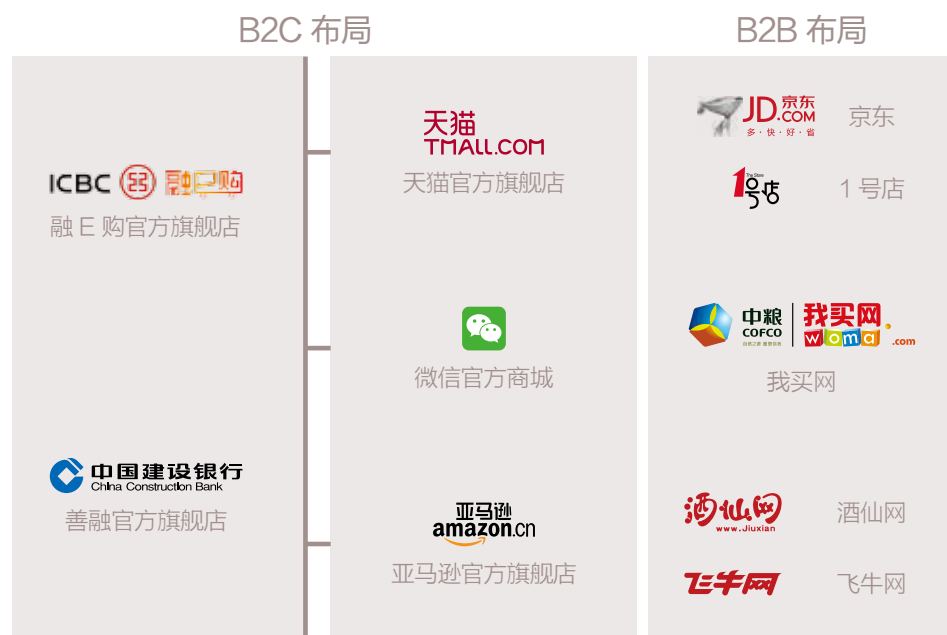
B2C 布局

B2B 布局

ICBC 融e购

融 E 购官方旗舰店

中国建设银行 China Construction Bank

善融官方旗舰店

天猫 TMALL.COM

天猫官方旗舰店

微信官方商城

亚马逊 amazon.cn

亚马逊官方旗舰店

JD.COM 京东 多·快·好·省

京东

The Store 1号店

1 号店

中粮 COFCO 我买网 womai .com

我买网

酒仙网 www.Jiuxian

酒仙网

飞牛网

飞牛网